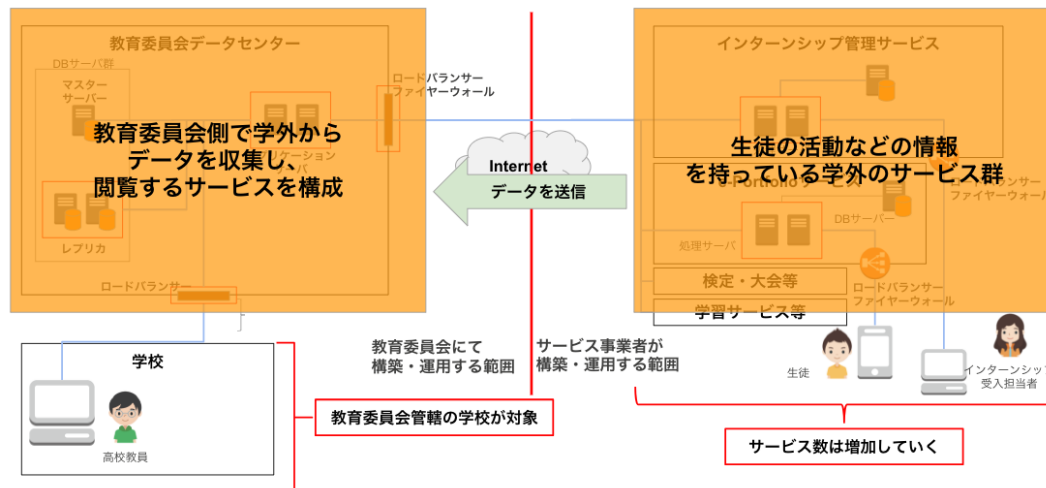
教育委員会データセンター

DBサーバ群

マスターサーバー

ロードバランサーファイヤーウォール

教育委員会側で学外からデータを収集し、閲覧するサービスを構成

レプリカ

ロードバランサー

Internet

データを送信

インターンシップ管理サービス

生徒の活動などの情報を持っている学外のサービス群

DBサーバー

処理サーバ

ロードバランサーファイヤーウォール

検定・大会等

学習サービス等

ロードバランサーファイヤーウォール

学校

高校教員

教育委員会にて構築・運用する範囲

サービス事業者が構築・運用する範囲

教育委員会管轄の学校が対象

生徒

インターンシップ受入担当者

サービス数は増加していく